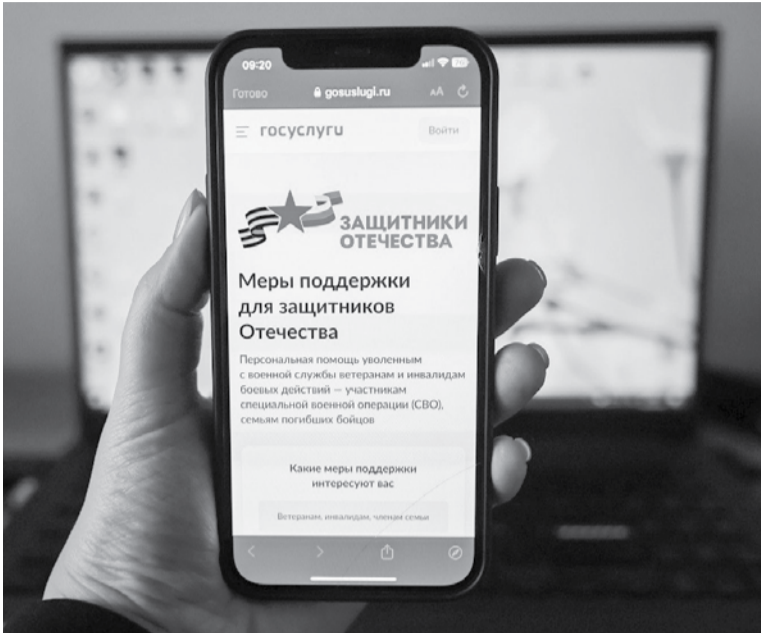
09:20

Готово gosuslugi.ru AA

госуслуги Войти

ЗАЩИТНИКИ ОТЕЧЕСТВА

Меры поддержки для защитников Отечества

Персональная помощь уволенным с военной службы ветеранам и инвалидам боевых действий — участникам специальной военной операции (СВО), семьям погибших бойцов

Какие меры поддержки интересуют вас

Ветеранам, инвалидам, членам семьи